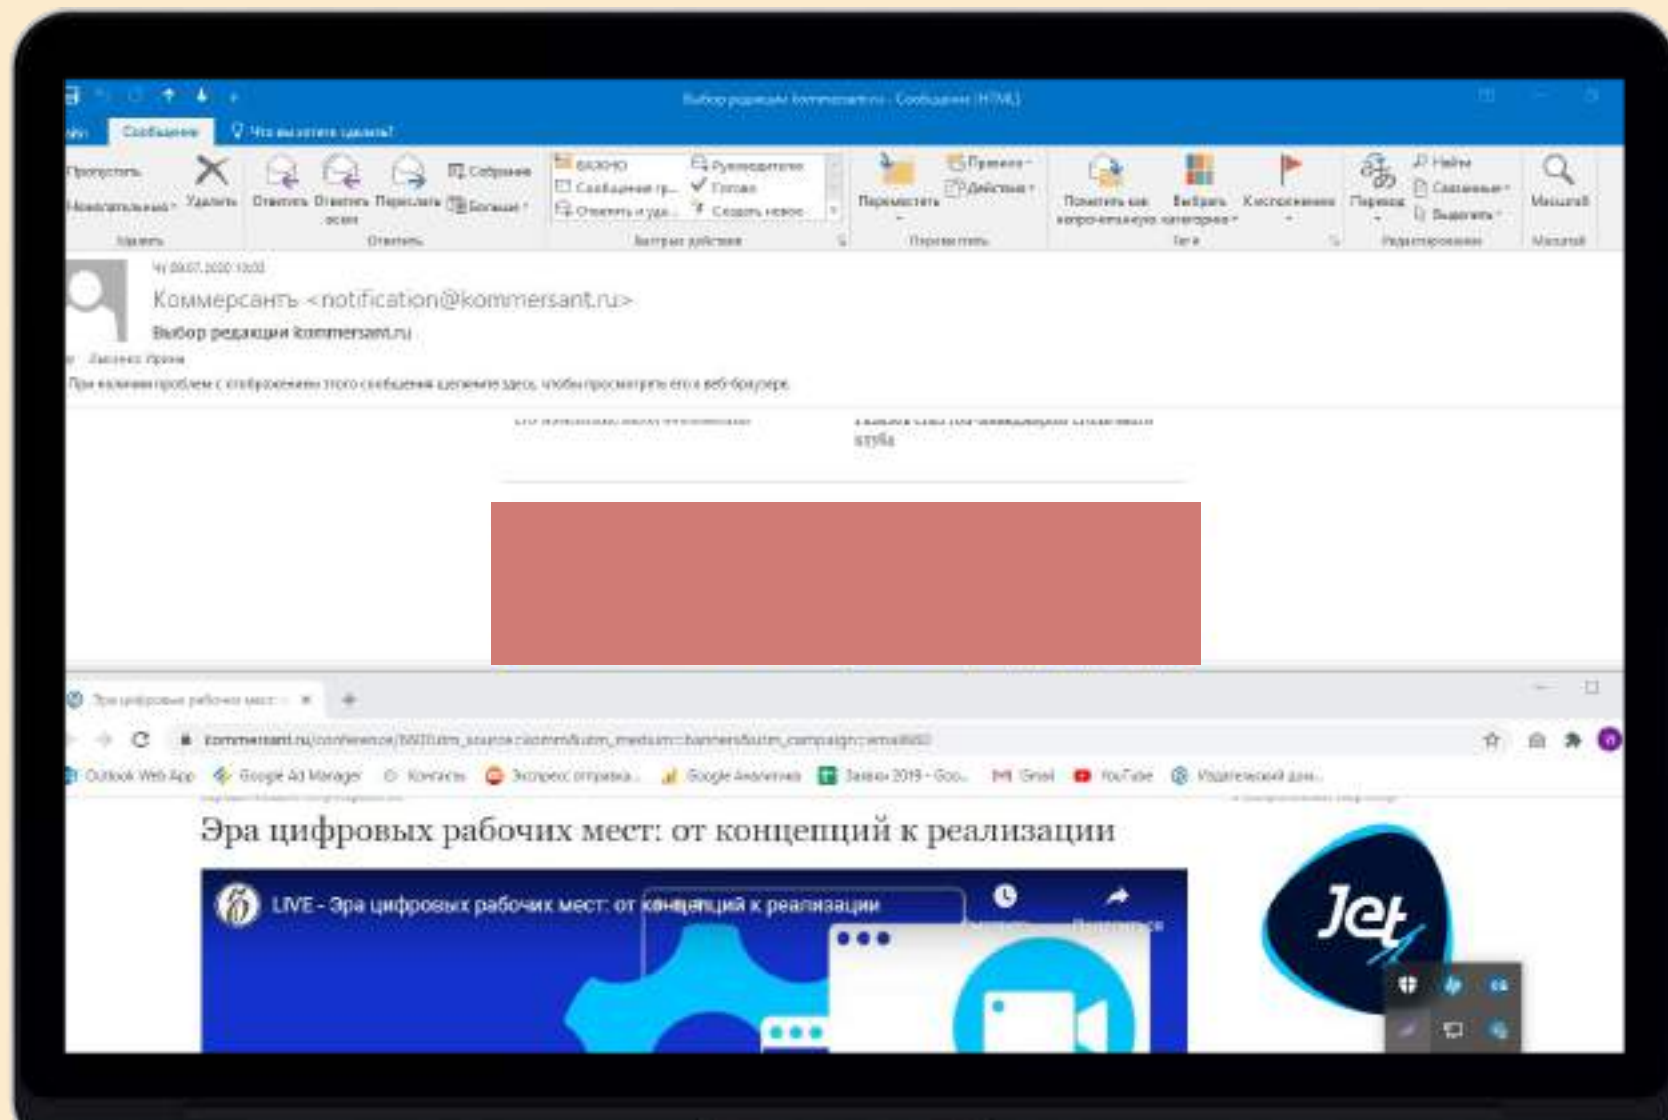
Выбор редакции kommersant.ru - Сообщение (HTML)

Файл Сообщение Что вы хотите сделать?

Пропустить Нежелательные Удалить Ответить Ответить всем Переслать Собрание Больше Удалить Ответить

ВАЖНО Сообщение гр... Ответить и уда... Руководителю Готово Создать новое Быстрые действия

Переместить Правила Действия Переместить

Пометить как непрочитанное Выбрать категорию К исполнению Теги

Перевод Найти Связанные Выделить Редактирование Масштаб Масштаб

Чт 09.07.2020 13:03

Коммерсантъ <notification@kommersant.ru>

Выбор редакции kommersant.ru

При наличии проблем с отображением этого сообщения щелкните здесь, чтобы просмотреть его в веб-браузере.

клуба

Эра цифровых рабочих мест: от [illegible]

kommersant.ru/conference/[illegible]utm_source=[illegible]&utm_medium=banners&utm_campaign=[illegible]

Outlook Web App Google Ad Manager Контакты Экспресс отправка... Google Аналитика Заявки 2019 - Goo... Gmail YouTube Издательский дом...

Эра цифровых рабочих мест: от концепций к реализации

LIVE - Эра цифровых рабочих мест: от концепций к реализации

Jet